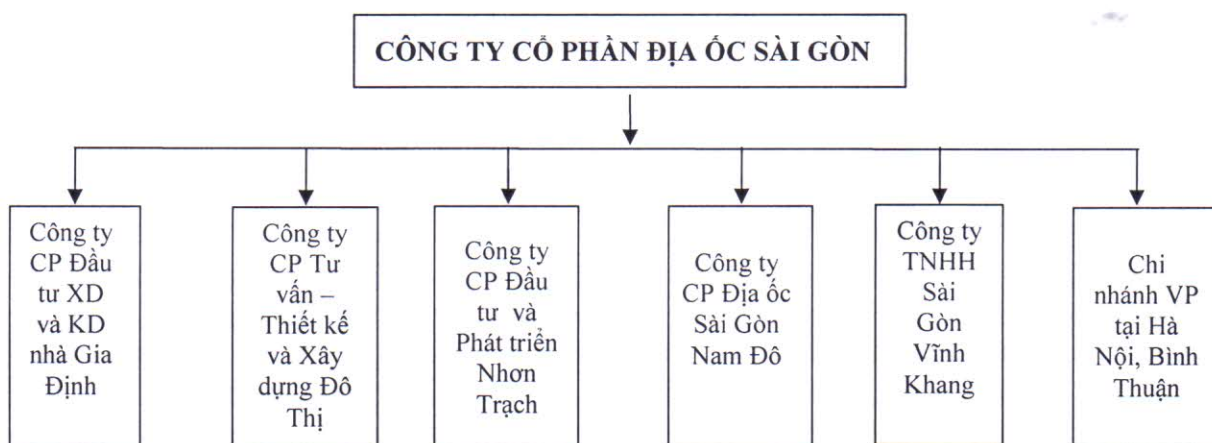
CÔNG TY CỔ PHẦN ĐỊA ỐC SÀI GÒN

Công ty CP Đầu tư XD và KD nhà Gia Định

Công ty CP Tư vấn – Thiết kế và Xây dựng Đô Thị

Công ty CP Đầu tư và Phát triển Nhơn Trạch

Công ty CP Địa ốc Sài Gòn Nam Đô

Công ty TNHH Sài Gòn Vĩnh Khang

Chi nhánh VP tại Hà Nội, Bình Thuận